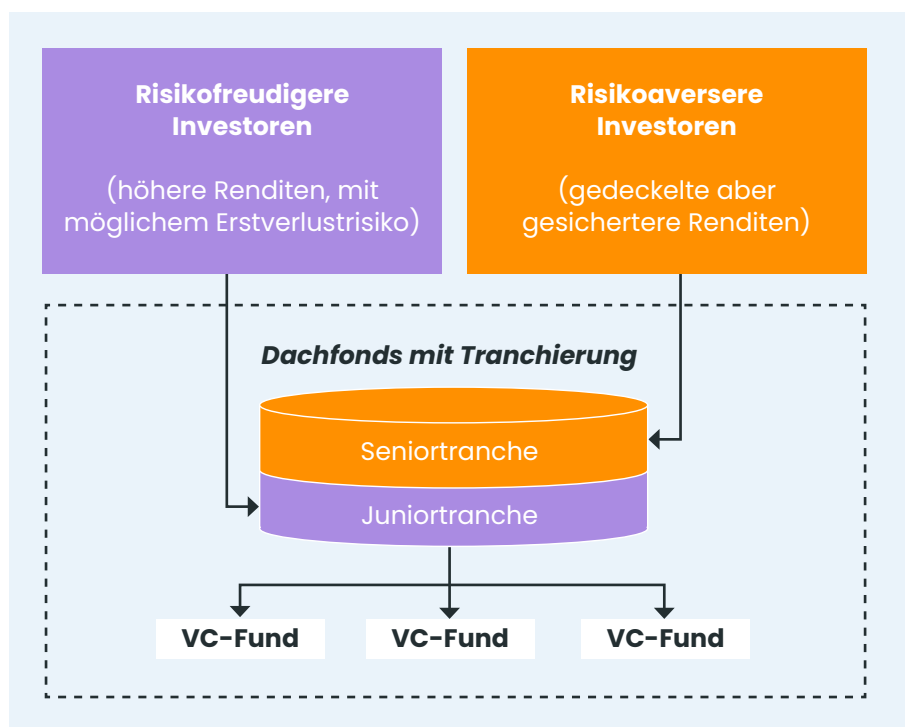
Risikofreudigere Investoren

(höhere Renditen, mit möglichem Erstverlustrisiko)

Risikoaversere Investoren

(gedeckelte aber gesichertere Renditen)

Dachfonds mit Tranchierung

Seniortranche

Juniortranche

VC-Fund

VC-Fund

VC-Fund